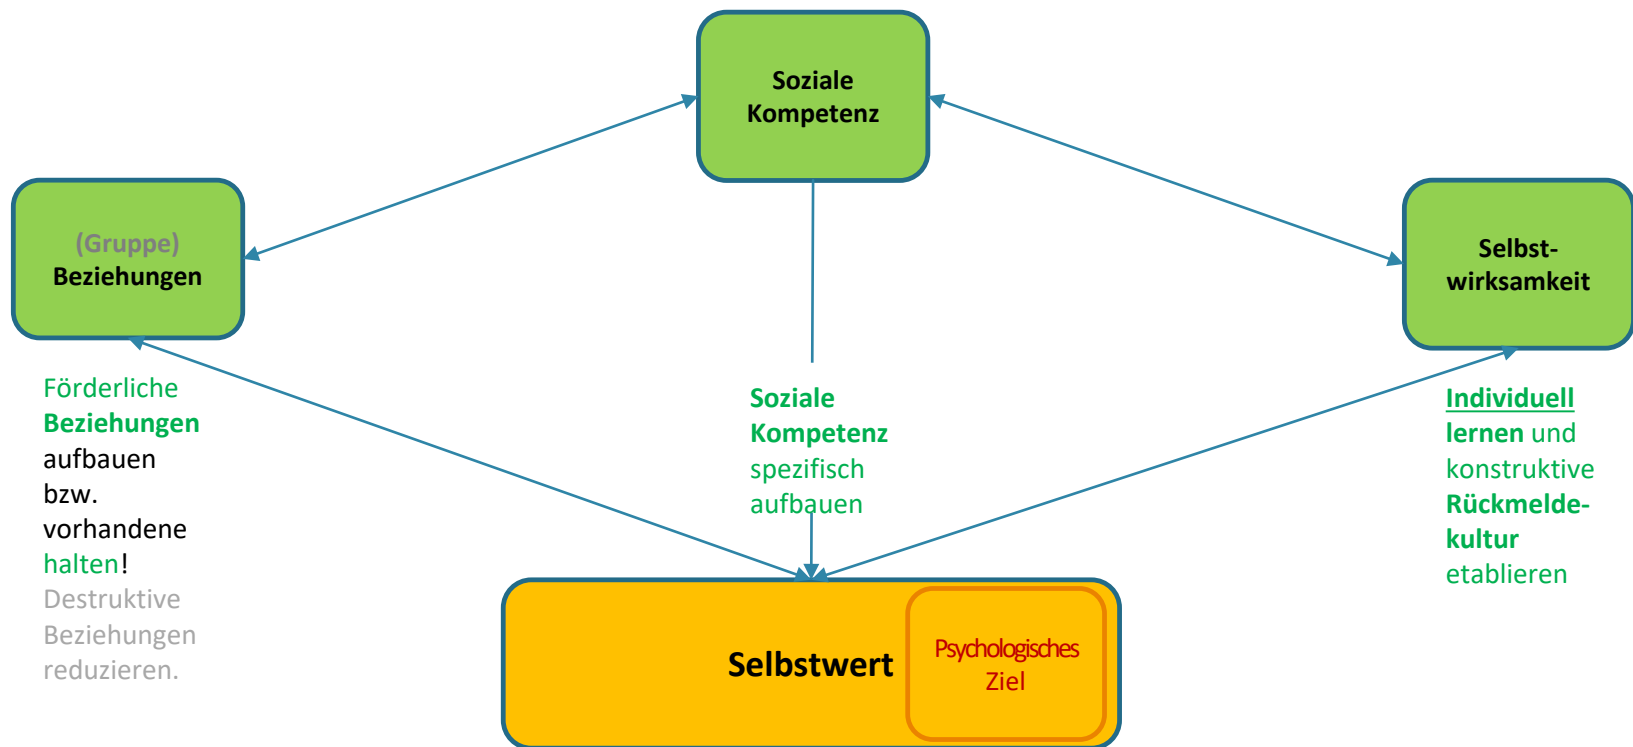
Soziale Kompetenz

(Gruppe) Beziehungen

Selbst-wirksamkeit

Förderliche Beziehungen aufbauen bzw. vorhandene halten! Destruktive Beziehungen reduzieren.

Soziale Kompetenz spezifisch aufbauen

Individuell lernen und konstruktive Rückmelde-kultur etablieren

Selbstwert

Psychologisches Ziel